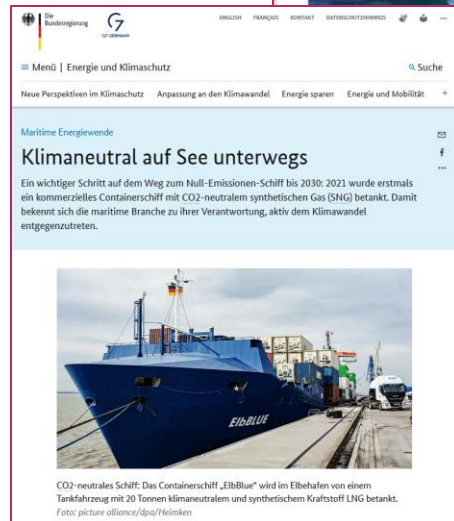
Die Bundesregierung

G7 G7 GERMANY

ENGLISH FRANÇAIS KONTAKT DATENSCHUTZHINWEIS ···

≡ Menü | Energie und Klimaschutz

Suche

Neue Perspektiven im Klimaschutz Anpassung an den Klimawandel Energie sparen Energie und Mobilität +

Maritime Energiewende

Klimaneutral auf See unterwegs

Ein wichtiger Schritt auf dem Weg zum Null-Emissionen-Schiff bis 2030: 2021 wurde erstmals ein kommerzielles Containerschiff mit CO2-neutralem synthetischen Gas (SNG) betankt. Damit bekennt sich die maritime Branche zu ihrer Verantwortung, aktiv dem Klimawandel entgegenzutreten.

ElbBLUE

CO2-neutrales Schiff: Das Containerschiff „ElbBlue" wird im Elbehafen von einem Tankfahrzeug mit 20 Tonnen klimaneutralem und synthetischem Kraftstoff LNG betankt.
Foto: picture alliance/dpa/Heimken